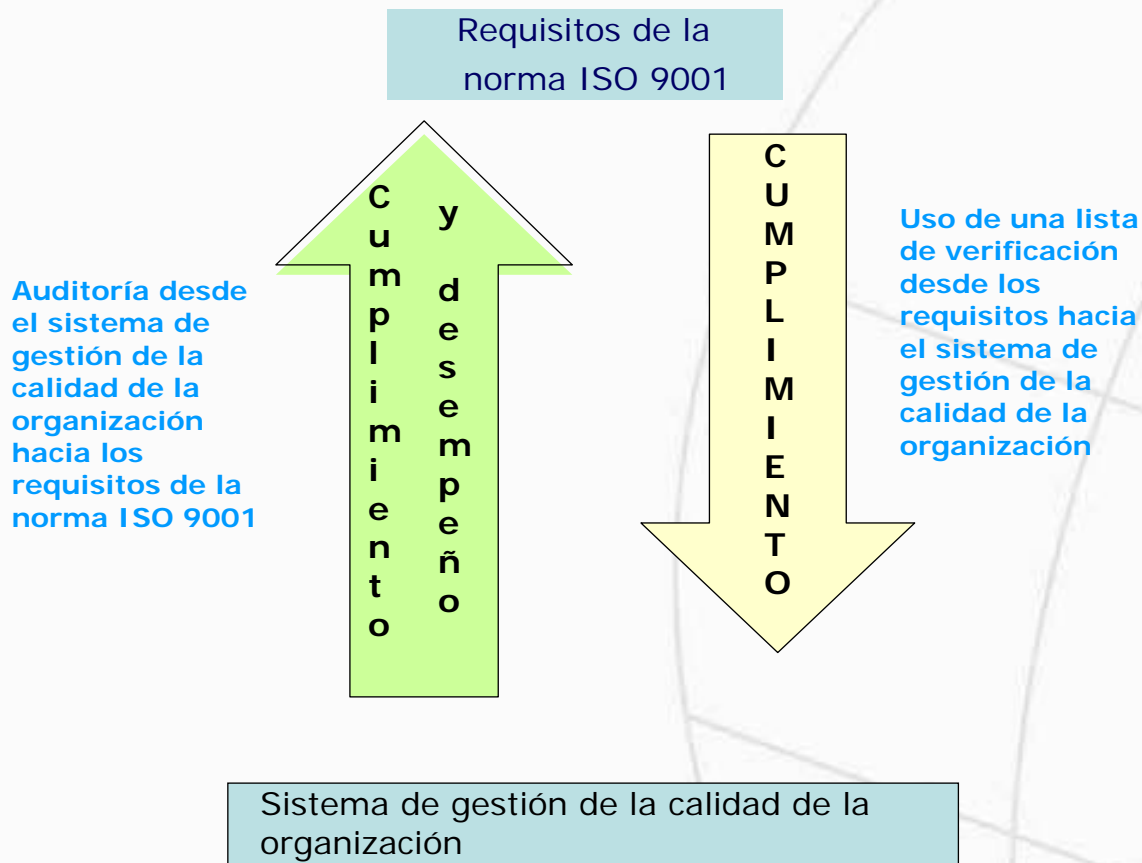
Requisitos de la norma ISO 9001

Auditoría desde el sistema de gestión de la calidad de la organización hacia los requisitos de la norma ISO 9001

Cumplimiento y desempeño

CUMPLIMIENTO

Uso de una lista de verificación desde los requisitos hacia el sistema de gestión de la calidad de la organización

Sistema de gestión de la calidad de la organización